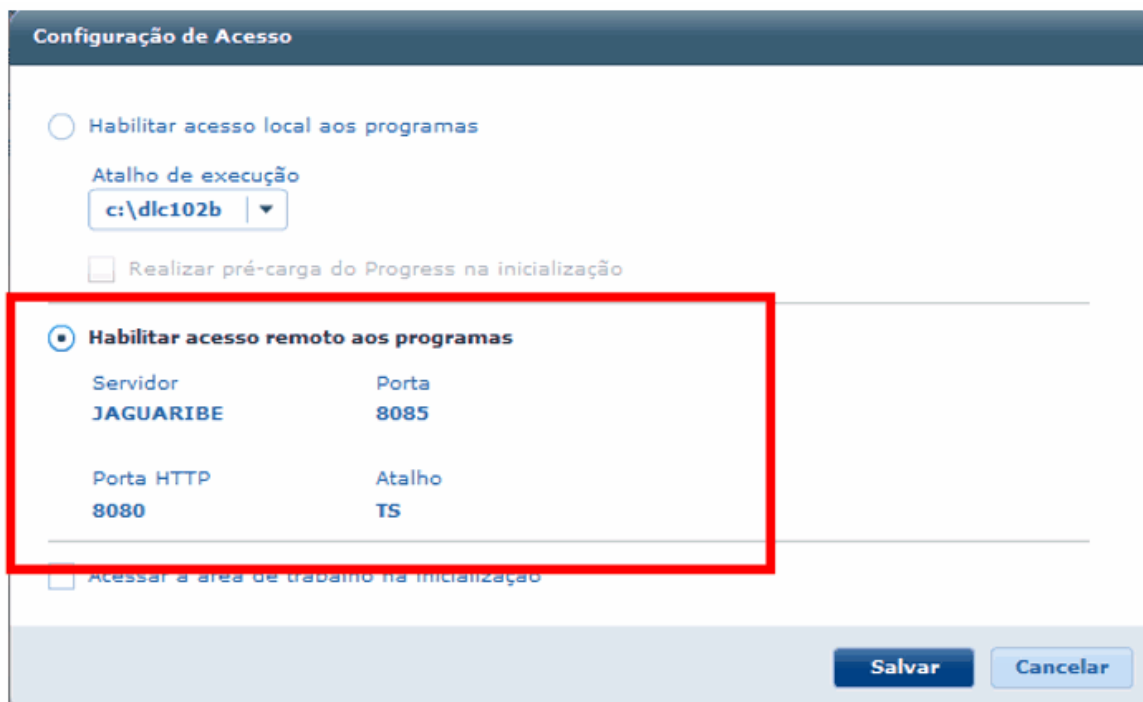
Configuração de Acesso

Habilitar acesso local aos programas

Atalho de execução

c:\dlc102b

Realizar pré-carga do Progress na inicialização

Habilitar acesso remoto aos programas

Servidor
JAGUARIBE

Porta
8085

Porta HTTP
8080

Atalho
TS

Acessar a área de trabalho na inicialização

Salvar

Cancelar